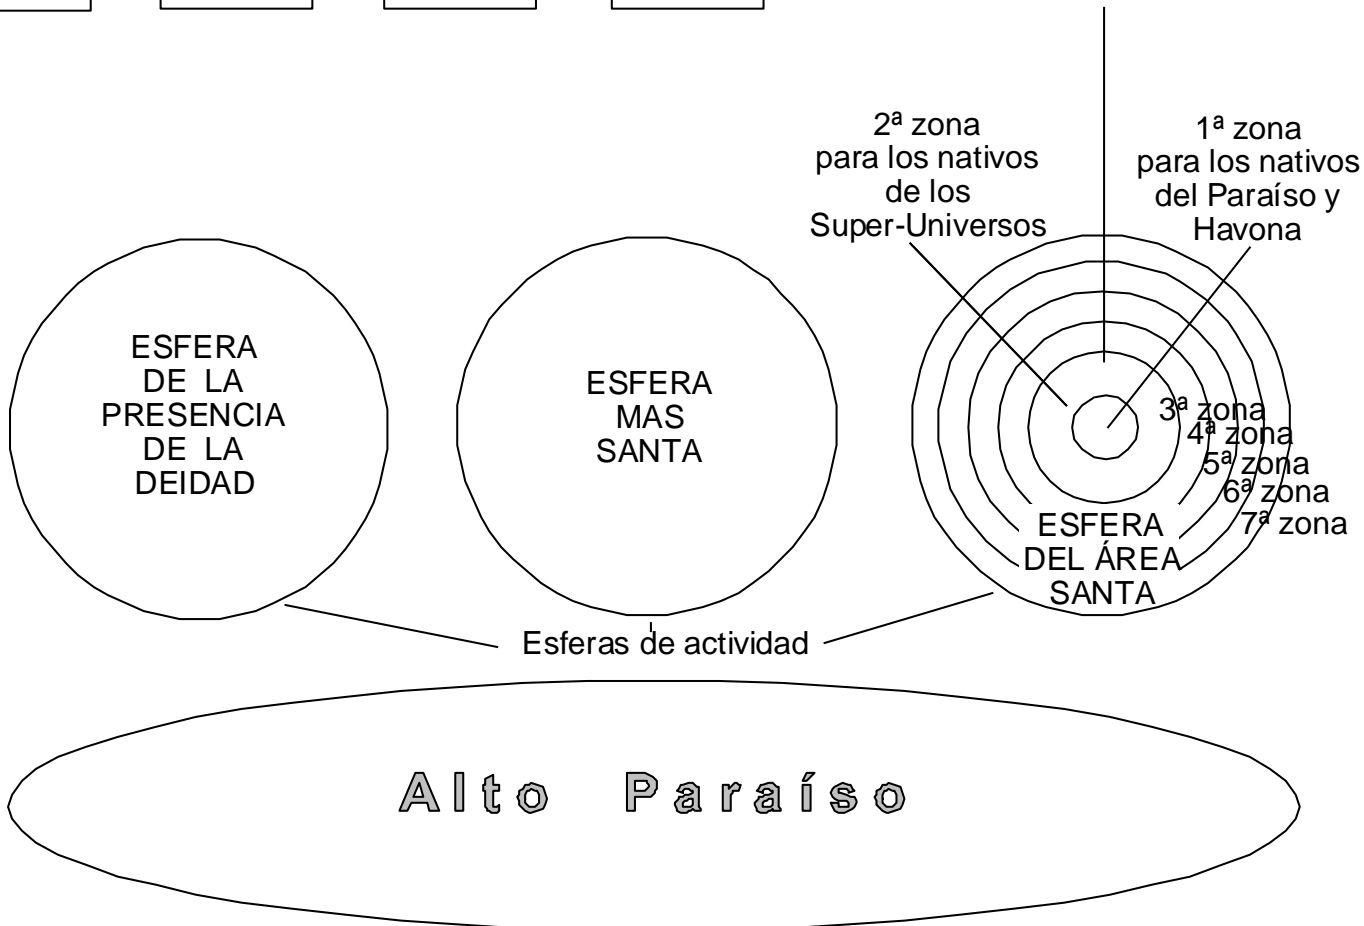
2ª zona para los nativos de los Super-Universos

1ª zona para los nativos del Paraíso y Havona

ESFERA DE LA PRESENCIA DE LA DEIDAD

ESFERA MAS SANTA

3ª zona
4ª zona
5ª zona
6ª zona
7ª zona

ESFERA DEL ÁREA SANTA

Esferas de actividad

Alto Paraíso